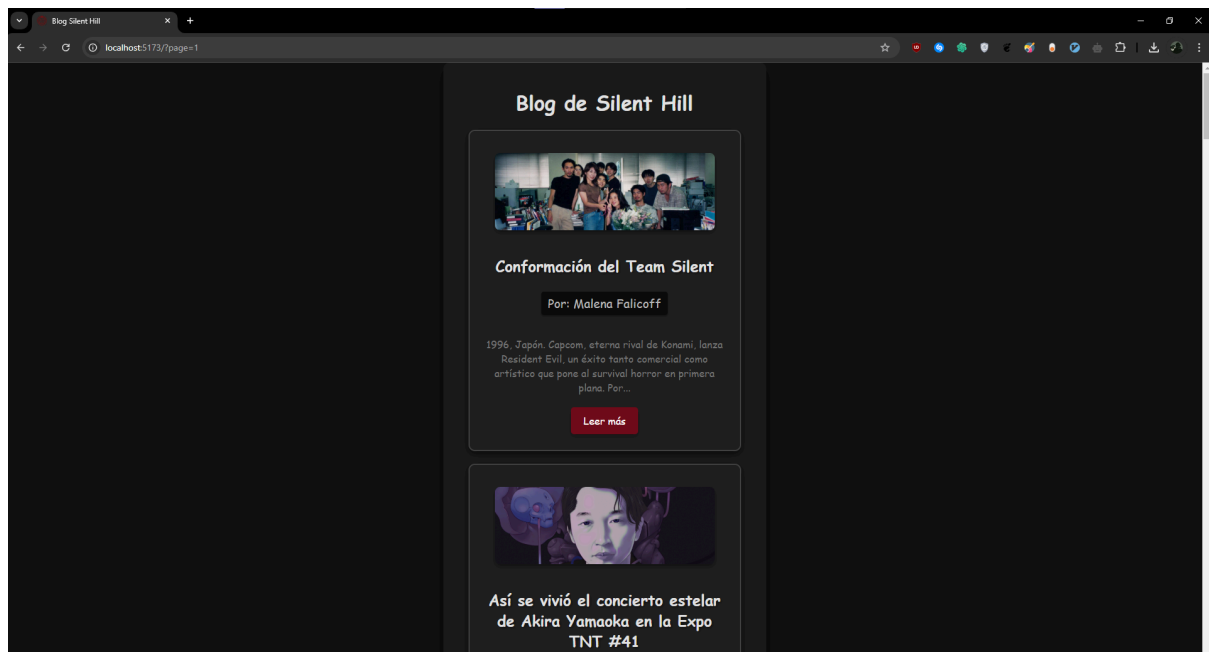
Blog Silent Hill

localhost:5173/?page=1

Blog de Silent Hill

Conformación del Team Silent

Por: Malena Falicoff

1996, Japón. Capcom, eterna rival de Konami, lanza Resident Evil, un éxito tanto comercial como artístico que pone al survival horror en primera plana. Por...

Leer más

Así se vivió el concierto estelar de Akira Yamaoka en la Expo TNT #41